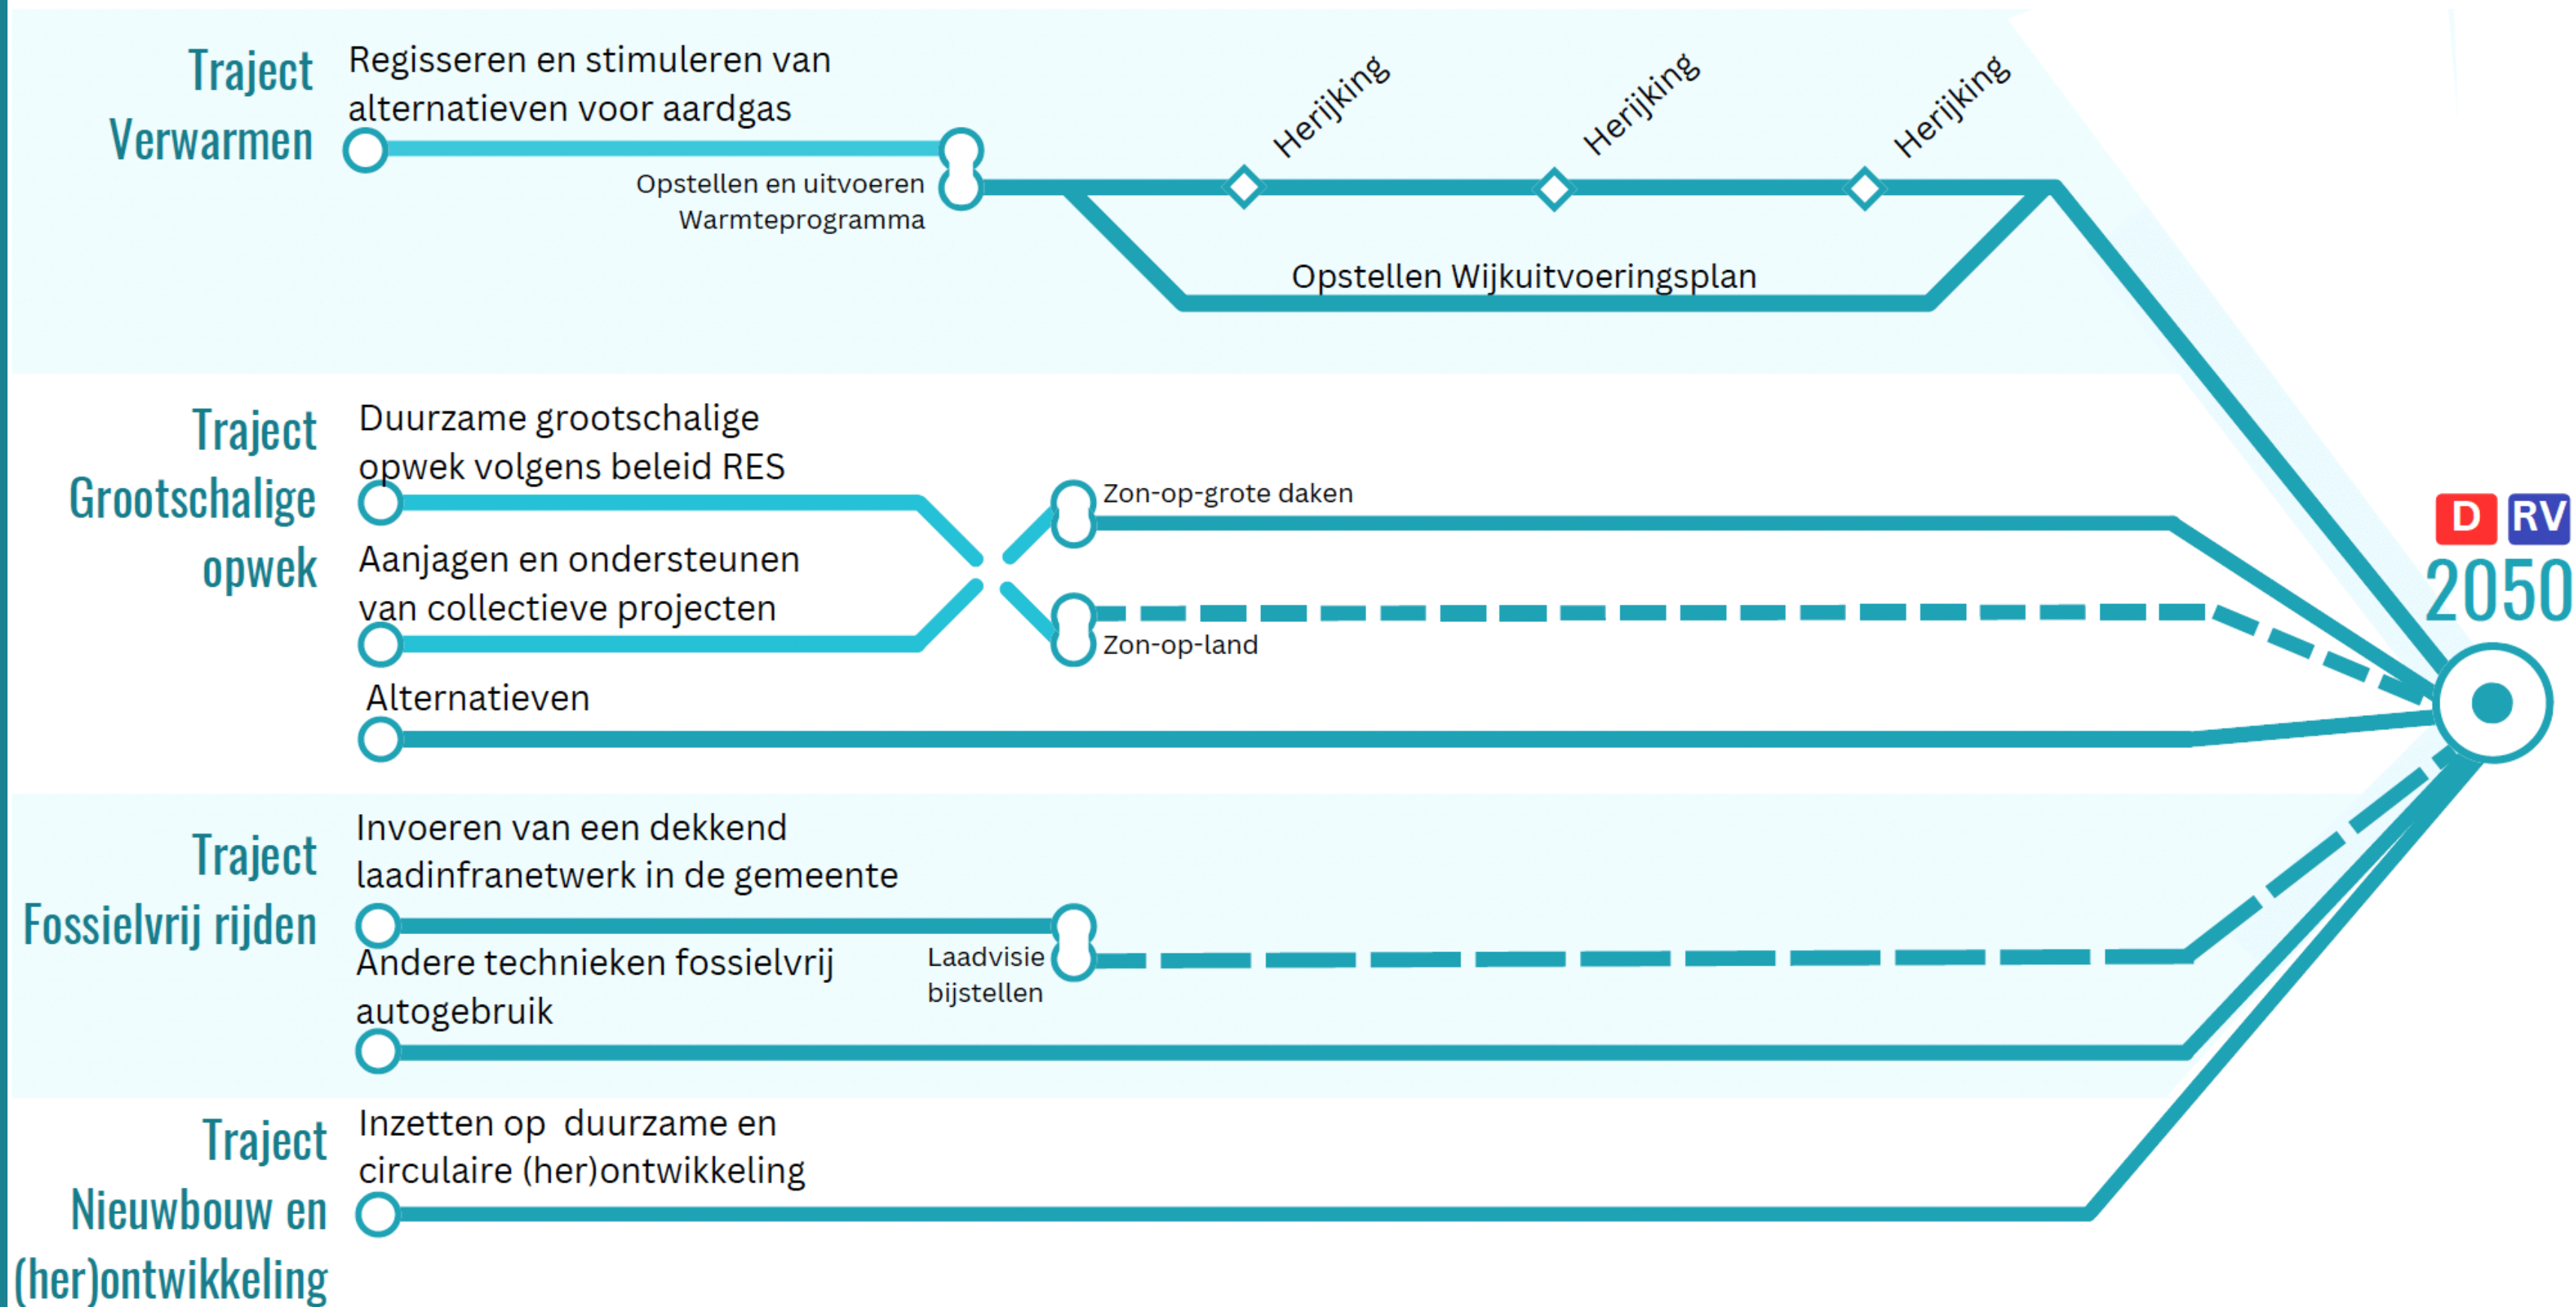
Traject Verwarmen

Regisseren en stimuleren van alternatieven voor aardgas

Herijking

Herijking

Herijking

Opstellen en uitvoeren Warmteprogramma

Opstellen Wijkuitvoeringsplan

Traject Grootschalige opwek

Duurzame grootschalige opwek volgens beleid RES

Zon-op-grote daken

Aanjagen en ondersteunen van collectieve projecten

Zon-op-land

Alternatieven

D RV

2050

Traject Fossielvrij rijden

Invoeren van een dekkend laadinfranetwerk in de gemeente

Laadvisie bijstellen

Andere technieken fossielvrij autogebruik

Traject Nieuwbouw en (her)ontwikkeling

Inzetten op duurzame en circulaire (her)ontwikkeling